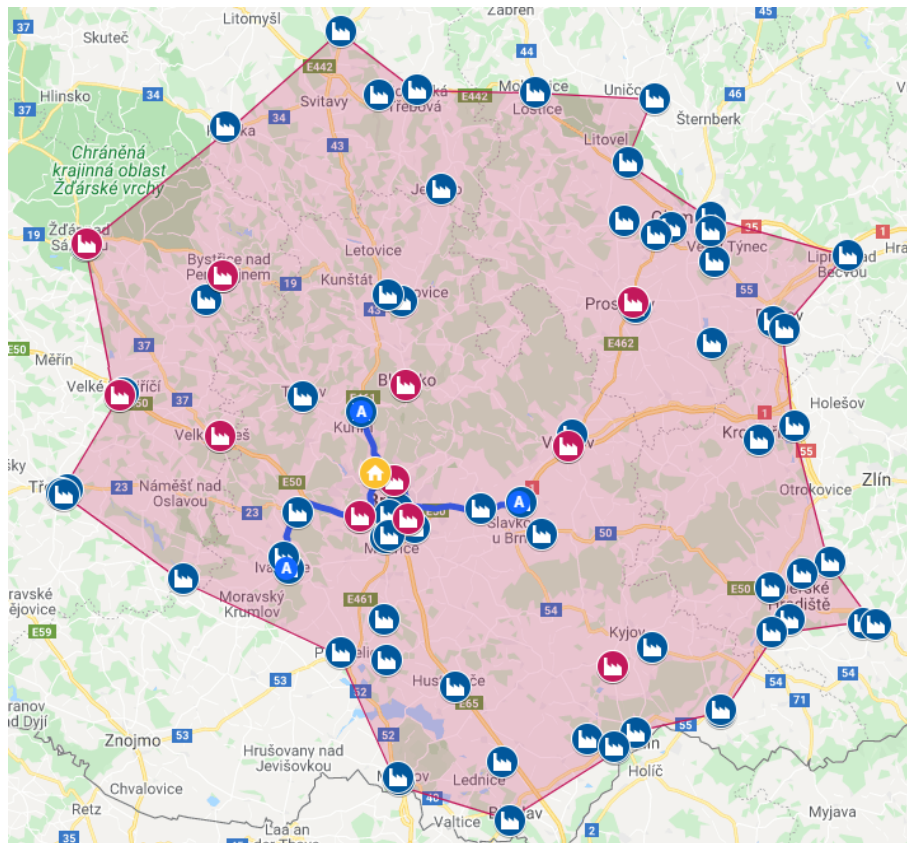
Litomyšl
Zábřeh
45
Skuteč
E442
44
Hlinsko
34
Svitavy
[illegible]řebová
E442
Mohelnice
Loštice
Uničov
46
37
34
Šternberk
Chráněná krajinná oblast Žďárské vrchy
43
Litovel
Jevíčko
19
Žďár nad Sázavou
35
1
Bystřice nad Pernštejnem
Letovice
Velký Týnec
Lipník nad Bečvou
Kunštát
19
Prostějov
55
E50
37
43
E462
Měřín
Velké Meziříčí
50
37
Boskovice
Holešov
A
Kuřim
1
Velká Bíteš
Kroměříž
55
Zlín
A
Třebíč
23
Náměšť nad Oslavou
Otrokovice
E50
23
E50
Slavkov u Brna
50
A
Ivančice
E461
Moravský Krumlov
54
E50
Uherské Hradiště
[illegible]ravské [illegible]ějovice
E59
Kyjov
53
52
Hustopeče
54
54
E65
71
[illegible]ranov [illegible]ad Dyjí
55
Znojmo
53
52
Hrušovany nad Jevišovkou
Holíč
Lednice
Chvalovice
Myjava
Retz
40
Valtice
2
35
Laa an der Thaya